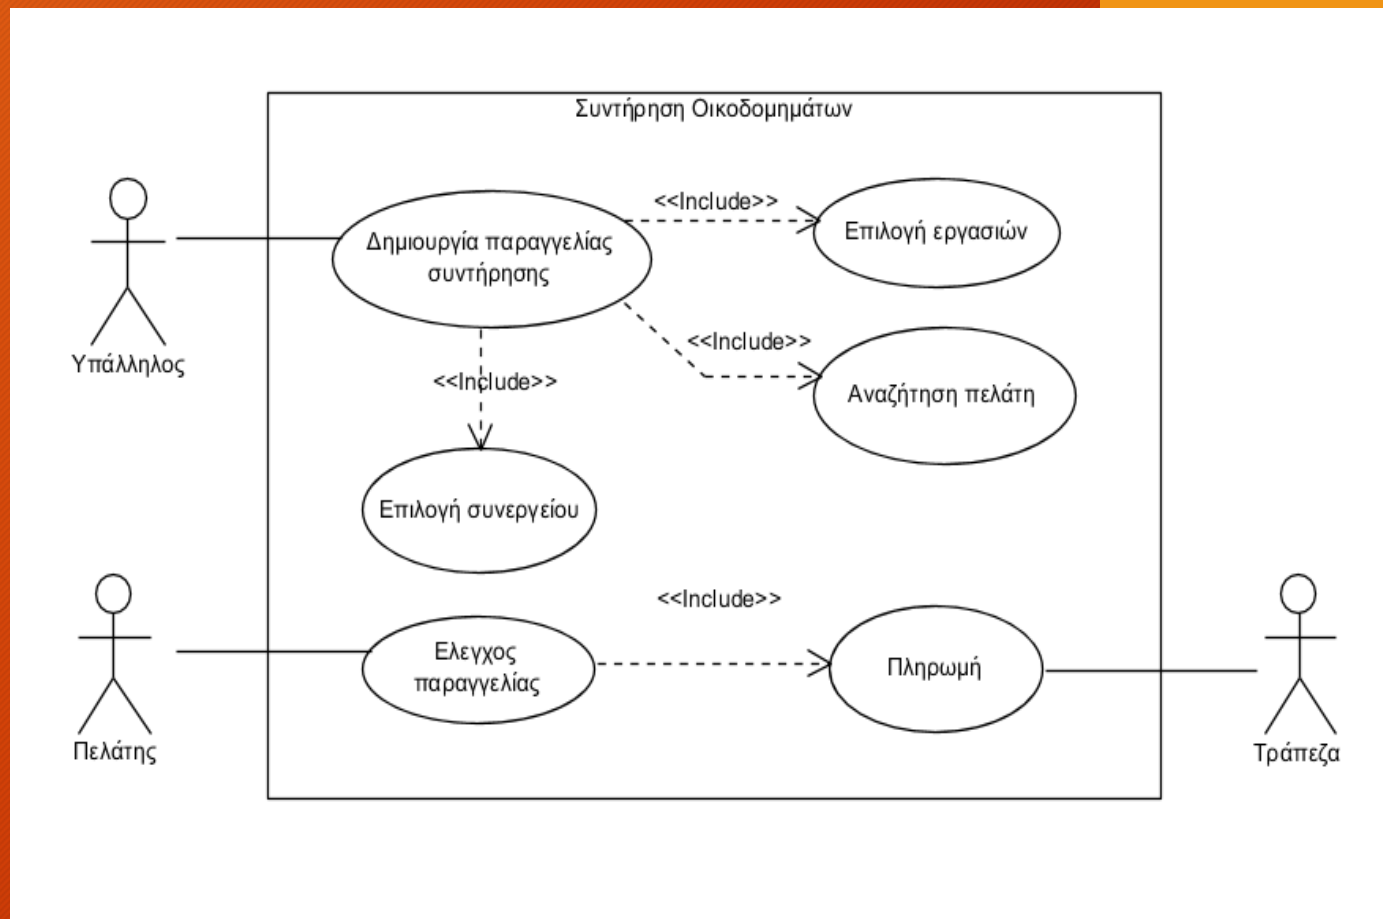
Συντήρηση Οικοδομημάτων

Υπάλληλος

Δημιουργία παραγγελίας συντήρησης

<<Include>>

Επιλογή εργασιών

<<Include>>

Αναζήτηση πελάτη

<<Include>>

Επιλογή συνεργείου

Πελάτης

Ελεγχος παραγγελίας

<<Include>>

Πληρωμή

Τράπεζα